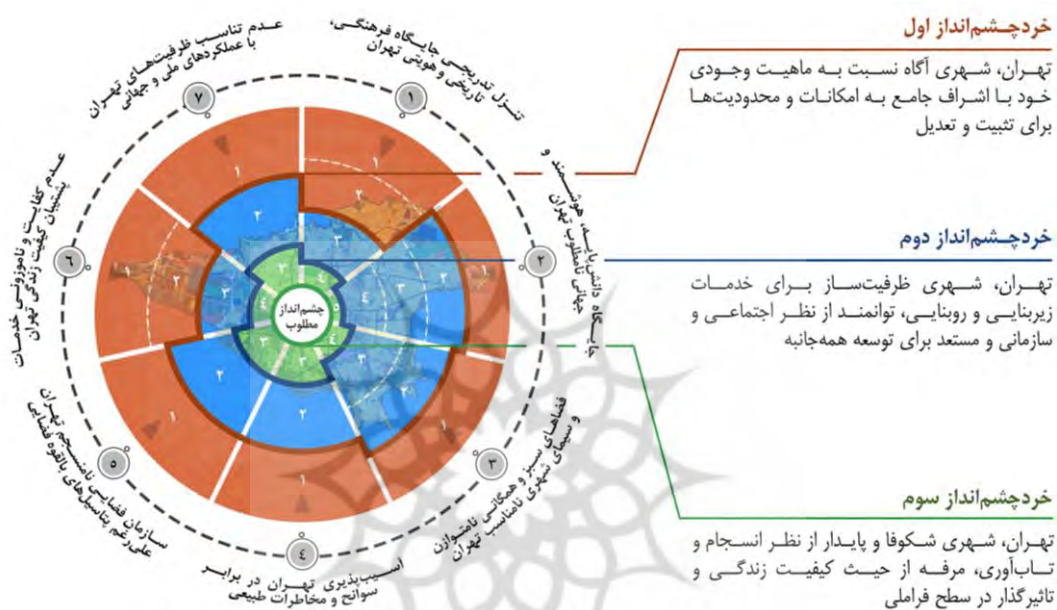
خردچشم‌انداز اول

تهران، شهری آگاه نسبت به ماهیت وجودی خود با اشراف جامع به امکانات و محدودیت‌ها برای تثبیت و تعدیل

خردچشم‌انداز دوم

تهران، شهری ظرفیت‌ساز برای خدمات زیربنایی و روبنایی، توانمند از نظر اجتماعی و سازمانی و مستعد برای توسعه همه‌جانبه

خردچشم‌انداز سوم

تهران، شهری شکوفا و پایدار از نظر انسجام و تاب‌آوری، مرفه از حیث کیفیت زندگی و تاثیرگذار در سطح فرامللی

۱
تنزل تدریجی جایگاه فرهنگی، تاریخی و هویتی تهران

۲
جایگاه دانش‌بنیان هوشمند و جهانی نامطلوب تهران

۳
فضاهای سبز و همگانی ناموزون و سیمای شهری نامناسب تهران

۴
آسیب‌پذیری تهران در برابر سوانح و مخاطرات طبیعی

۵
سازمان فضایی نامنسجم تهران علی‌رغم پتانسیل‌های بالقوه فضایی

۶
عدم کفایت و ناموزونی خدمات پشتیبان کیفیت زندگی تهران

۷
عدم تناسب ظرفیت‌های تهران با عملکردهای ملی و جهانی

چشم‌انداز مطلوب

۱ ۱ ۱ ۱ ۱ ۱ ۱
۲ ۲ ۲ ۲ ۲ ۲ ۲
۳ ۳ ۳ ۳ ۳ ۳ ۳